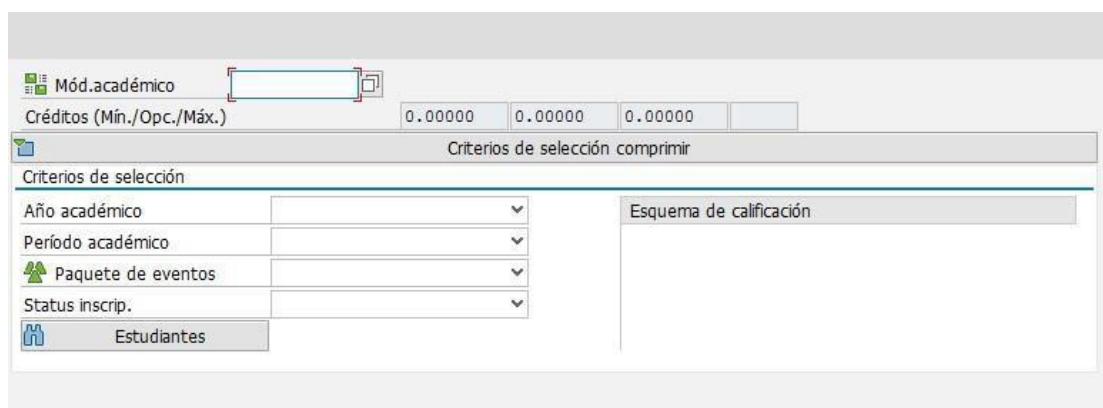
Mód.académico

Créditos (Mín./Opc./Máx.) 0.00000 0.00000 0.00000

Criterios de selección comprimir

Criterios de selección

Año académico

Período académico

Paquete de eventos

Status inscrip.

Estudiantes

Esquema de calificación